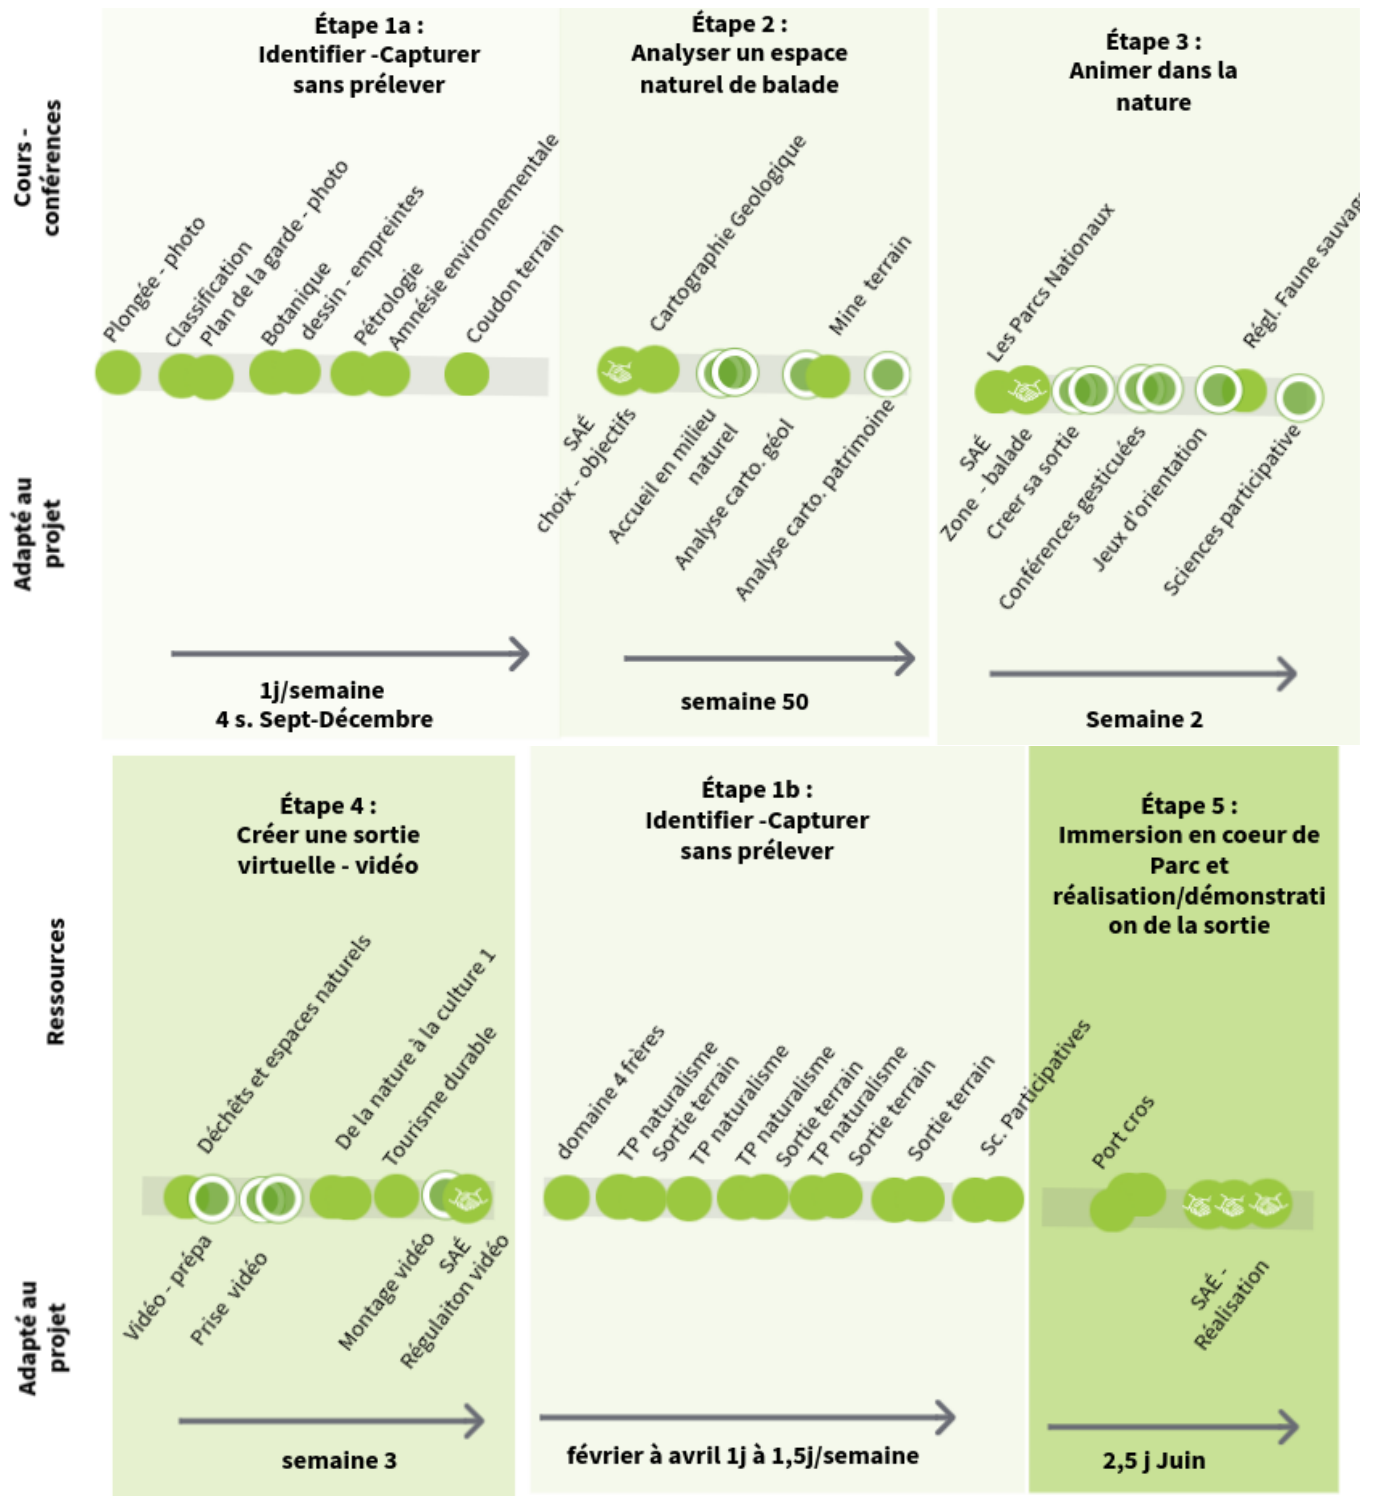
Cours - conférences

Adapté au projet

Étape 1a : Identifier -Capturer sans prélever

Plongée - photo
Classification
Plan de la garde - photo
Botanique
dessin - empreintes
Pétrologie
Amnésie environnementale
Coudon terrain

1j/semaine
4 s. Sept-Décembre

Étape 2 : Analyser un espace naturel de balade

Cartographie Geologique
Mine terrain

SAÉ
choix - objectifs
Accueil en milieu naturel
Analyse carto. géol
Analyse carto. patrimoine

semaine 50

Étape 3 : Animer dans la nature

Les Parcs Nationaux
Régl. Faune sauvag

SAÉ
Zone - balade
Creer sa sortie
Conférences gesticuées
Jeux d'orientation
Sciences participative

Semaine 2

Ressources

Adapté au projet

Étape 4 : Créer une sortie virtuelle - vidéo

Déchets et espaces naturels
De la nature à la culture 1
Tourisme durable

Vidéo - prépa
Prise vidéo
Montage vidéo
SAÉ
Régulaiton vidéo

semaine 3

Étape 1b : Identifier -Capturer sans prélever

domaine 4 frères
TP naturalisme
Sortie terrain
TP naturalisme
TP naturalisme
Sortie terrain
TP naturalisme
Sortie terrain
Sortie terrain
Sc. Participatives

février à avril 1j à 1,5j/semaine

Étape 5 : Immersion en coeur de Parc et réalisation/démonstrati on de la sortie

Port cros

SAÉ - Réalisation

2,5 j Juin